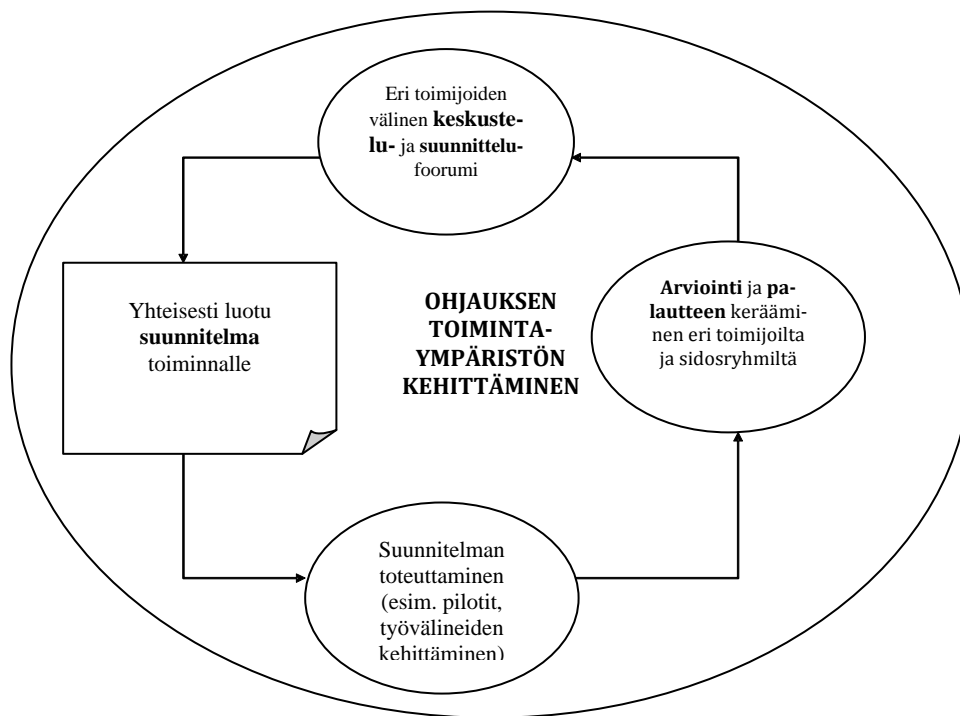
Eri toimijoiden välinen keskustelu- ja suunnittelufoorumi

Yhteisesti luotu suunnitelma toiminnalle

OHJAUKSEN TOIMINTAYMPÄRISTÖN KEHITTÄMINEN

Arviointi ja palautteen kerääminen eri toimijoilta ja sidosryhmiltä

Suunnitelman toteuttaminen (esim. pilotit, työvälineiden kehittäminen)